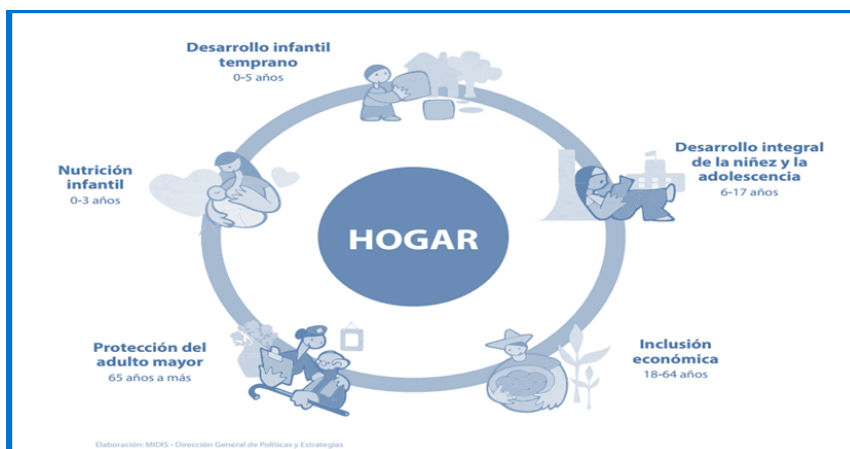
Desarrollo infantil temprano
0-5 años

Desarrollo integral de la niñez y la adolescencia
6-17 años

Nutrición infantil
0-3 años

HOGAR

Protección del adulto mayor
65 años a más

Inclusión económica
18-64 años

Elaboración: MIDIS - Dirección General de Políticas y Estrategias